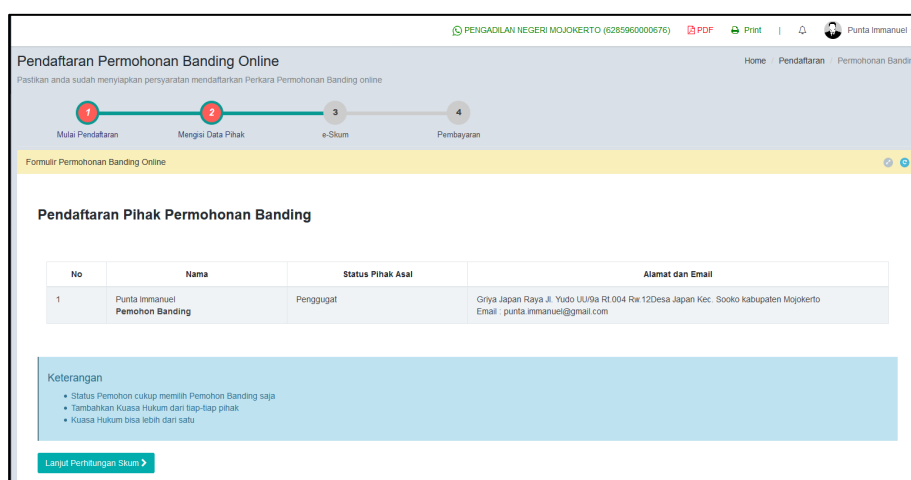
PENGADILAN NEGERI MOJOKERTO (6285960000676) PDF Print | Punta Immanuel

Pendaftaran Permohonan Banding Online

Pastikan anda sudah menyiapkan persyaratan mendaftarkan Perkara Permohonan Banding online

Home / Pendaftaran / Permohonan Bandi

1 Mulai Pendaftaran
2 Mengisi Data Pihak
3 e-Skum
4 Pembayaran

Formulir Permohonan Banding Online

Pendaftaran Pihak Permohonan Banding

| No | Nama | Status Pihak Asal | Alamat dan Email |
|---|---|---|---|
| 1 | Punta Immanuel **Pemohon Banding** | Penggugat | Griya Japan Raya Jl. Yudo UU/9a Rt.004 Rw.12Desa Japan Kec. Sooko kabupaten Mojokerto Email : punta.immanuel@gmail.com |

Keterangan
• Status Pemohon cukup memilih Pemohon Banding saja
• Tambahkan Kuasa Hukum dari tiap-tiap pihak
• Kuasa Hukum bisa lebih dari satu

Lanjut Perhitungan Skum